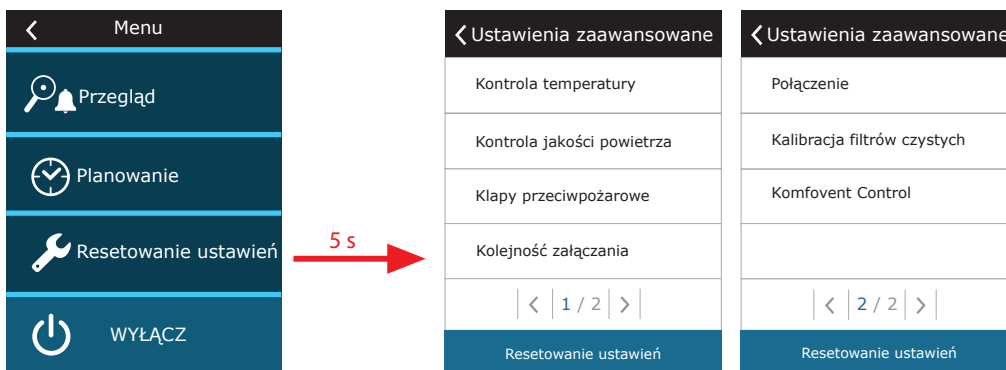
<
Menu

Przegląd

Planowanie

Resetowanie ustawień

WYŁĄCZ

5 s

< Ustawienia zaawansowane

Kontrola temperatury

Kontrola jakości powietrza

Klapy przeciwpożarowe

Kolejność załączania

< 1 / 2 >

Resetowanie ustawień

< Ustawienia zaawansowane

Połączenie

Kalibracja filtrów czystych

Komfovent Control

< 2 / 2 >

Resetowanie ustawień